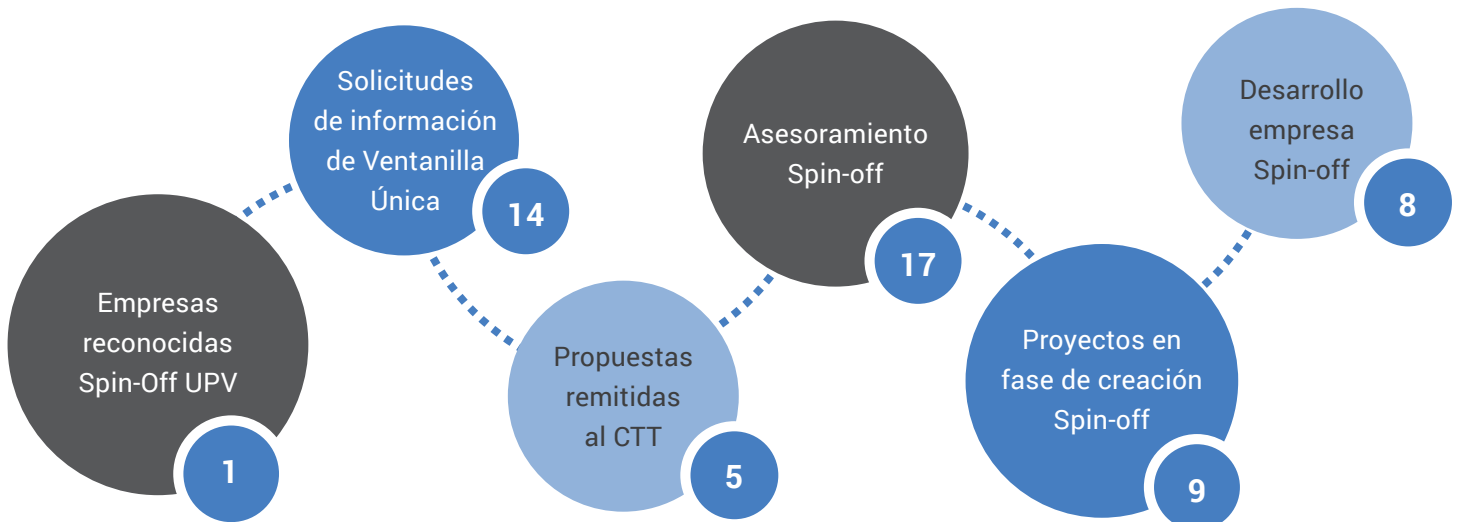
Empresas reconocidas Spin-Off UPV

1

Solicitudes de información de Ventanilla Única

14

Propuestas remitidas al CTT

5

Asesoramiento Spin-off

17

Proyectos en fase de creación Spin-off

9

Desarrollo empresa Spin-off

8